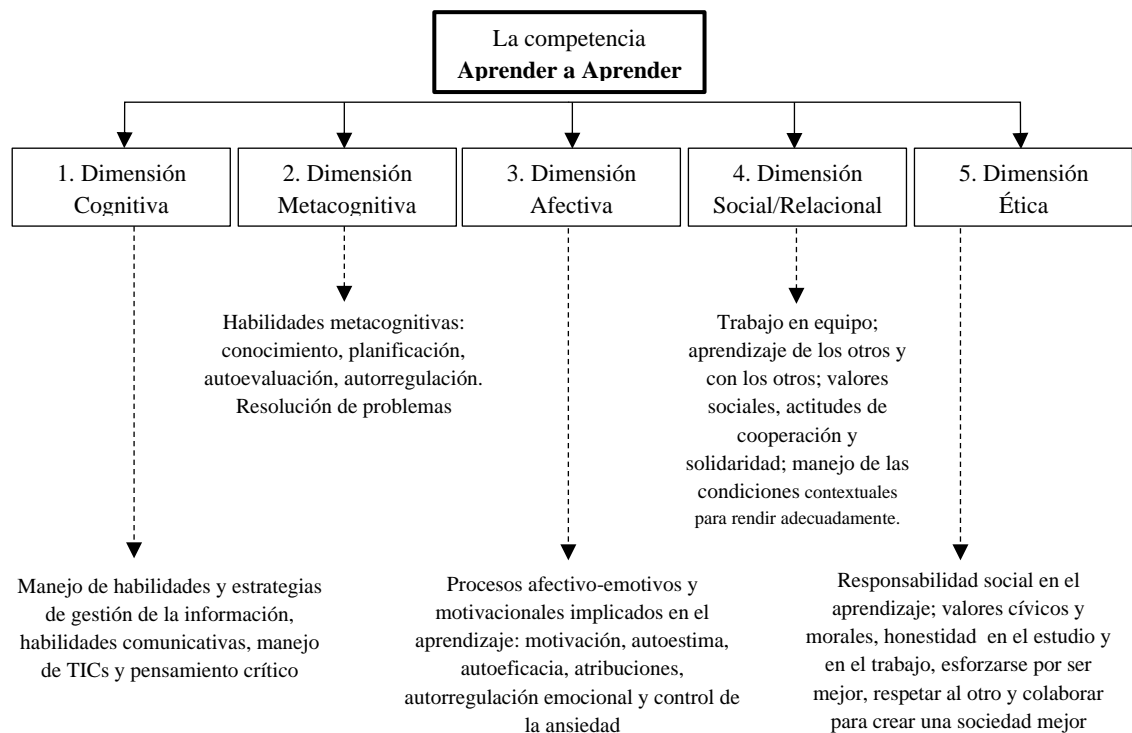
La competencia
**Aprender a Aprender**

1. Dimensión Cognitiva

2. Dimensión Metacognitiva

3. Dimensión Afectiva

4. Dimensión Social/Relacional

5. Dimensión Ética

Habilidades metacognitivas: conocimiento, planificación, autoevaluación, autorregulación. Resolución de problemas

Trabajo en equipo; aprendizaje de los otros y con los otros; valores sociales, actitudes de cooperación y solidaridad; manejo de las condiciones contextuales para rendir adecuadamente.

Manejo de habilidades y estrategias de gestión de la información, habilidades comunicativas, manejo de TICs y pensamiento crítico

Procesos afectivo-emotivos y motivacionales implicados en el aprendizaje: motivación, autoestima, autoeficacia, atribuciones, autorregulación emocional y control de la ansiedad

Responsabilidad social en el aprendizaje; valores cívicos y morales, honestidad en el estudio y en el trabajo, esforzarse por ser mejor, respetar al otro y colaborar para crear una sociedad mejor